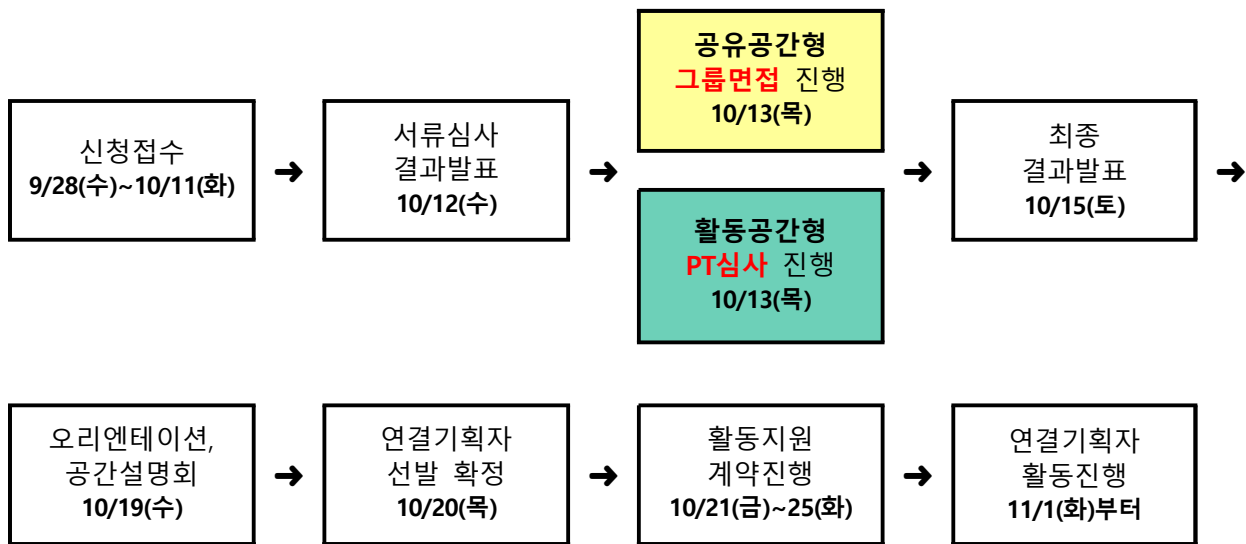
신청접수
9/28(수)~10/11(화)

➜

서류심사
결과발표
10/12(수)

➜

공유공간형
그룹면접 진행
10/13(목)

활동공간형
PT심사 진행
10/13(목)

➜

최종
결과발표
10/15(토)

➜

오리엔테이션,
공간설명회
10/19(수)

➜

연결기획자
선발 확정
10/20(목)

➜

활동지원
계약진행
10/21(금)~25(화)

➜

연결기획자
활동진행
11/1(화)부터